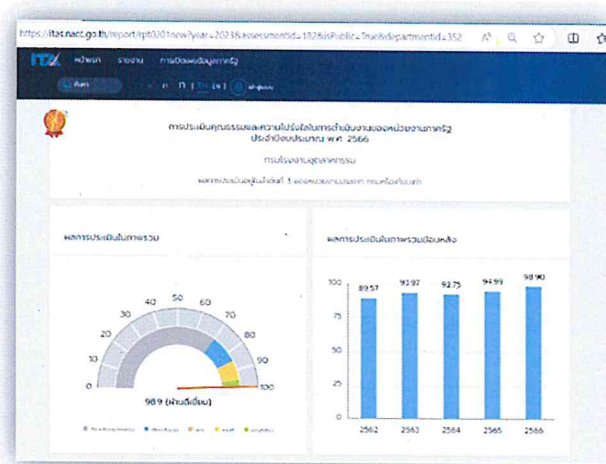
https://itas.nacc.go.th/report/rpt0201new?year=2023&assessmentId=102&isPublic=True&departmentId=352

ITA หน้าแรก รายงาน การเปิดเผยข้อมูลภาครัฐ

กลับ

การประเมินคุณธรรมและความโปร่งใสในการดำเนินงานของหน่วยงานภาครัฐ ประจำปีงบประมาณ พ.ศ. 2566

กรมโรงงานอุตสาหกรรม

ผลการประเมินอยู่ในลำดับที่ 3 ของหน่วยงานประเภท กรมหรือเทียบเท่า

ผลการประเมินในภาพรวม

0 10 20 30 40 50 60 70 80 90 100

98.9 (ผ่านดีเยี่ยม)

ผลการประเมินในภาพรวมย้อนหลัง

| ปี | คะแนน |
|---|---|
| 2562 | 89.57 |
| 2563 | 93.97 |
| 2564 | 92.75 |
| 2565 | 94.99 |
| 2566 | 98.90 |

100 75 50 25 0